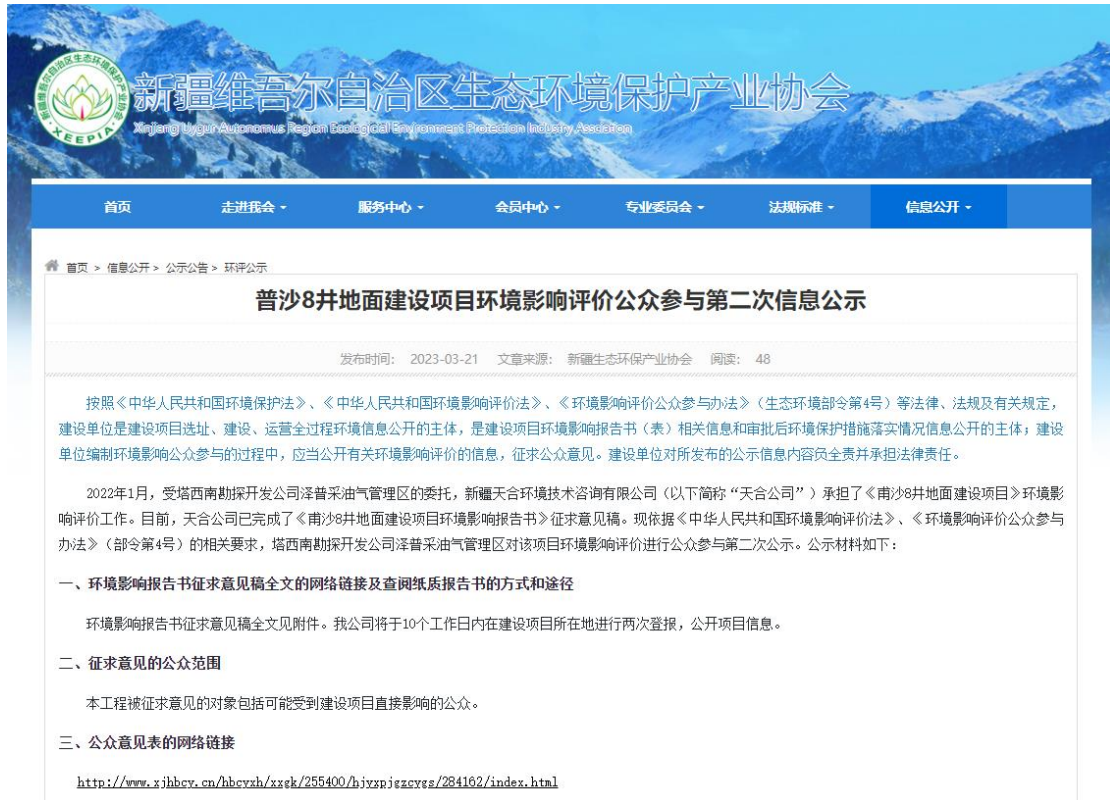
新疆维吾尔自治区生态环境保护产业协会
Xinjiang Uygur Autonomous Region Ecological Environment Protection Industry Association
XEEPIA

首页 走进我会 服务中心 会员中心 专业委员会 法规标准 信息公开

首页 > 信息公开 > 公示公告 > 环评公示

普沙8井地面建设项目环境影响评价公众参与第二次信息公示

发布时间: 2023-03-21 文章来源: 新疆生态环保产业协会 阅读: 48

按照《中华人民共和国环境保护法》、《中华人民共和国环境影响评价法》、《环境影响评价公众参与办法》（生态环境部令第4号）等法律、法规及有关规定，建设单位是建设项目选址、建设、运营全过程环境信息公开的主体，是建设项目环境影响报告书（表）相关信息和审批后环境保护措施落实情况信息公开的主体；建设单位编制环境影响公众参与的过程中，应当公开有关环境影响评价的信息，征求公众意见。建设单位对所发布的公示信息内容负全责并承担法律责任。

2022年1月，受塔西南勘探开发公司泽普采油气管理区的委托，新疆天合环境技术咨询有限公司（以下简称“天合公司”）承担了《甫沙8井地面建设项目》环境影响评价工作。目前，天合公司已完成了《甫沙8井地面建设项目环境影响报告书》征求意见稿。现依据《中华人民共和国环境影响评价法》、《环境影响评价公众参与办法》（部令第4号）的相关要求，塔西南勘探开发公司泽普采油气管理区对该项目环境影响评价进行公众参与第二次公示。公示材料如下：

一、环境影响报告书征求意见稿全文的网络链接及查阅纸质报告书的方式和途径

环境影响报告书征求意见稿全文见附件。我公司将于10个工作日内在建设项目所在地进行两次登报，公开项目信息。

二、征求意见的公众范围

本工程被征求意见的对象包括可能受到建设项目直接影响的公众。

三、公众意见表的网络链接

http://www.xjhbcy.cn/hbcyxh/xxgk/255400/hjyxpjgzcygs/284162/index.html